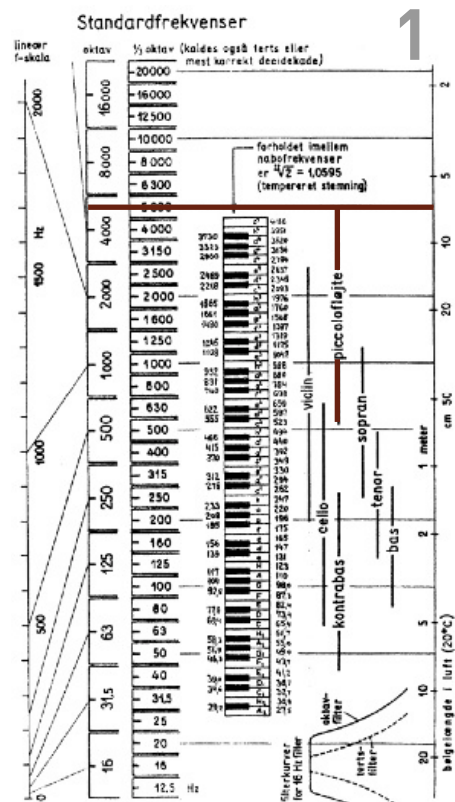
Standardfrekvenser

1

lineær f-skala

oktav

⅓ oktav (kaldes også terts eller mest korrekt decidekade)

2000

1500

Hz

1000

500

0

16000

8000

4000

2000

1000

500

250

125

63

31,5

16

20000

16000

12500

10000

8000

6300

5000

4000

3150

2500

2000

1600

1250

1000

800

630

500

400

315

250

200

160

125

100

80

63

50

40

31,5

25

20

16

12,5

Hz

forholdet imellem nabofrekvenser er $\sqrt[12]{2}$ = 1,0595 (tempereret stemning)

piccolofløjte

violin

sopran

tenor

cello

bas

kontrabas

oktav-filter

terts-filter

filterkurver for 1k Hz filter

2

5

10

20

cm 50

1 meter

2

5

10

20

bølgelængde i luft (20°C)